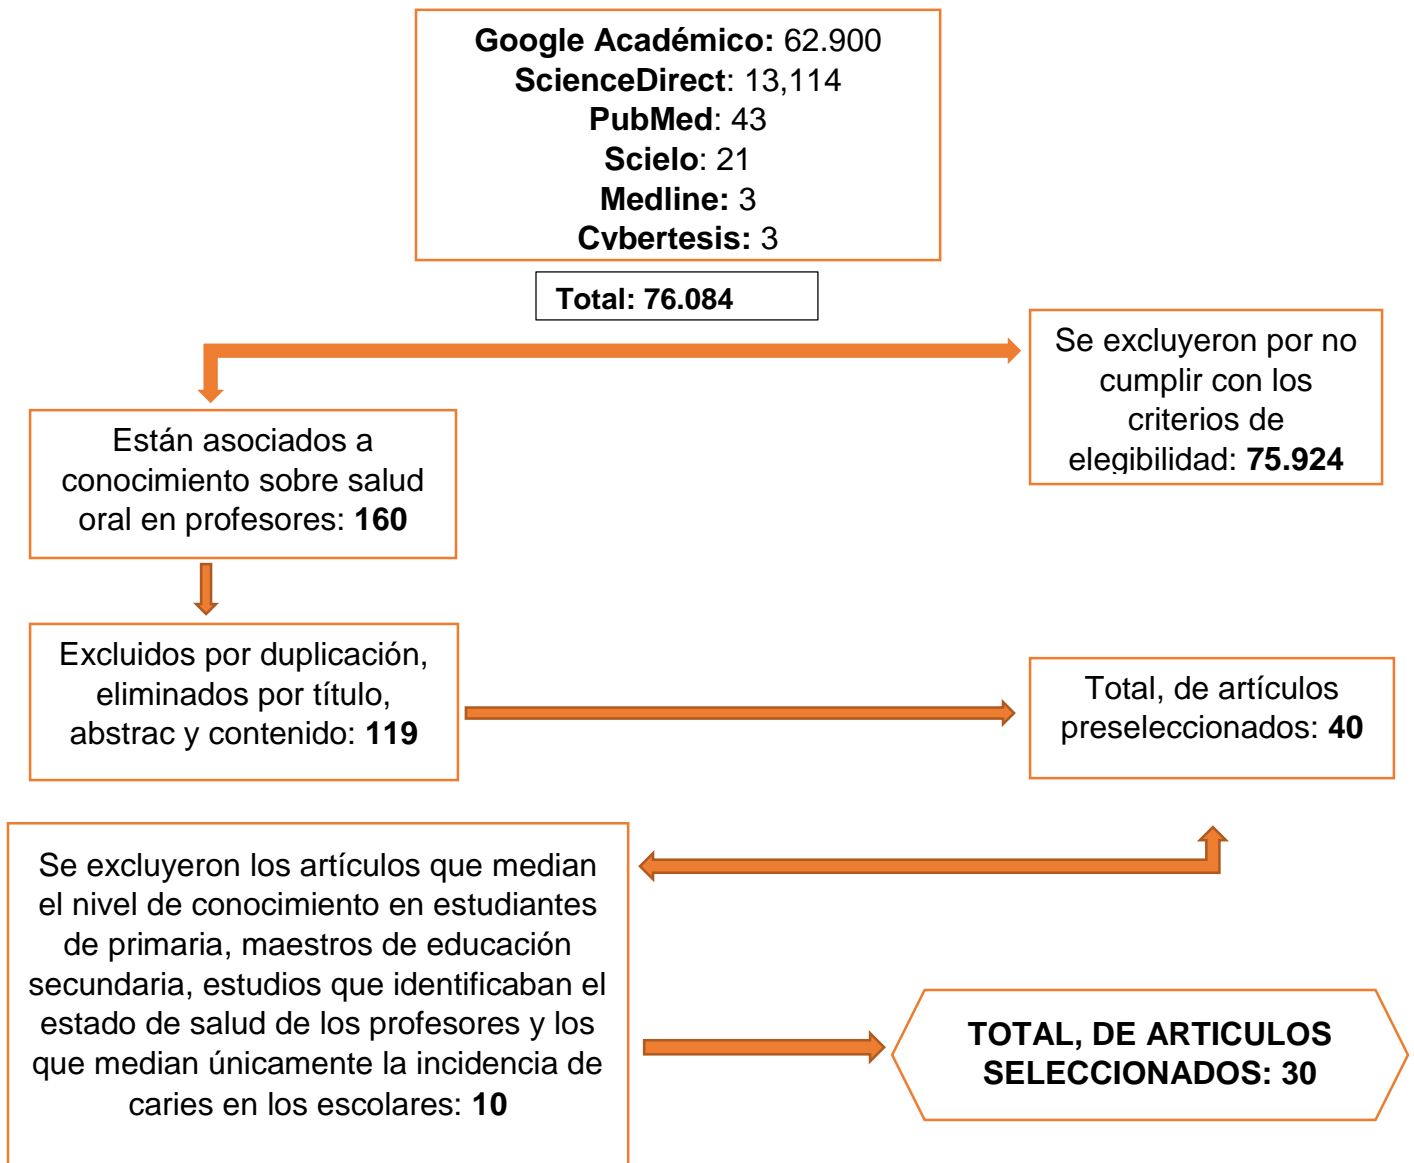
**Google Académico:** 62.900
**ScienceDirect**: 13,114
**PubMed**: 43
**Scielo**: 21
**Medline:** 3
**Cybertesis:** 3

**Total: 76.084**

Se excluyeron por no cumplir con los criterios de elegibilidad: **75.924**

Están asociados a conocimiento sobre salud oral en profesores: **160**

Excluidos por duplicación, eliminados por título, abstrac y contenido: **119**

Total, de artículos preseleccionados: **40**

Se excluyeron los artículos que median el nivel de conocimiento en estudiantes de primaria, maestros de educación secundaria, estudios que identificaban el estado de salud de los profesores y los que median únicamente la incidencia de caries en los escolares: **10**

**TOTAL, DE ARTICULOS SELECCIONADOS: 30**